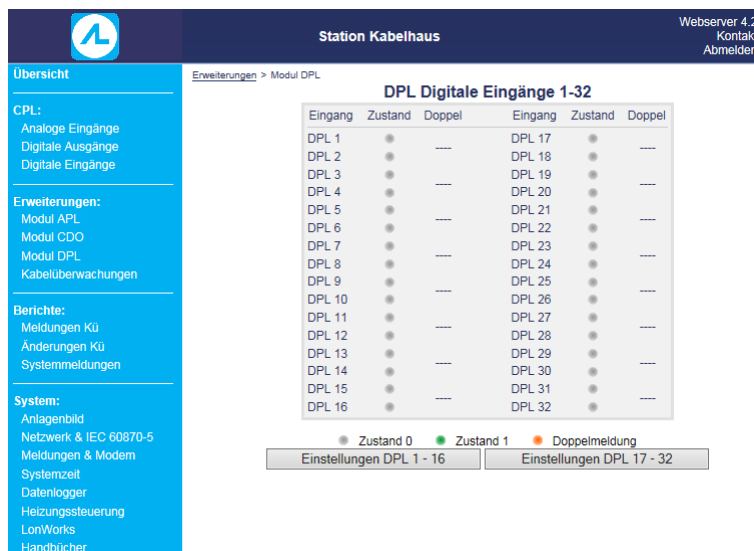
Station Kabelhaus

Webserver 4.2
Kontakt
Abmelden

Übersicht

CPL:
Analoge Eingänge
Digitale Ausgänge
Digitale Eingänge

Erweiterungen:
Modul APL
Modul CDO
Modul DPL
Kabelüberwachungen

Berichte:
Meldungen Kü
Änderungen Kü
Systemmeldungen

System:
Anlagenbild
Netzwerk & IEC 60870-5
Meldungen & Modem
Systemzeit
Datenlogger
Heizungssteuerung
LonWorks
Handbücher

Erweiterungen > Modul DPL

DPL Digitale Eingänge 1-32

| Eingang | Zustand | Doppel | Eingang | Zustand | Doppel |
|---|---|---|---|---|---|
| DPL 1 | | ---- | DPL 17 | | ---- |
| DPL 2 | | | DPL 18 | | |
| DPL 3 | | ---- | DPL 19 | | ---- |
| DPL 4 | | | DPL 20 | | |
| DPL 5 | | ---- | DPL 21 | | ---- |
| DPL 6 | | | DPL 22 | | |
| DPL 7 | | ---- | DPL 23 | | ---- |
| DPL 8 | | | DPL 24 | | |
| DPL 9 | | ---- | DPL 25 | | ---- |
| DPL 10 | | | DPL 26 | | |
| DPL 11 | | ---- | DPL 27 | | ---- |
| DPL 12 | | | DPL 28 | | |
| DPL 13 | | ---- | DPL 29 | | ---- |
| DPL 14 | | | DPL 30 | | |
| DPL 15 | | ---- | DPL 31 | | ---- |
| DPL 16 | | | DPL 32 | | |

Zustand 0   Zustand 1   Doppelmeldung

Einstellungen DPL 1 - 16   Einstellungen DPL 17 - 32